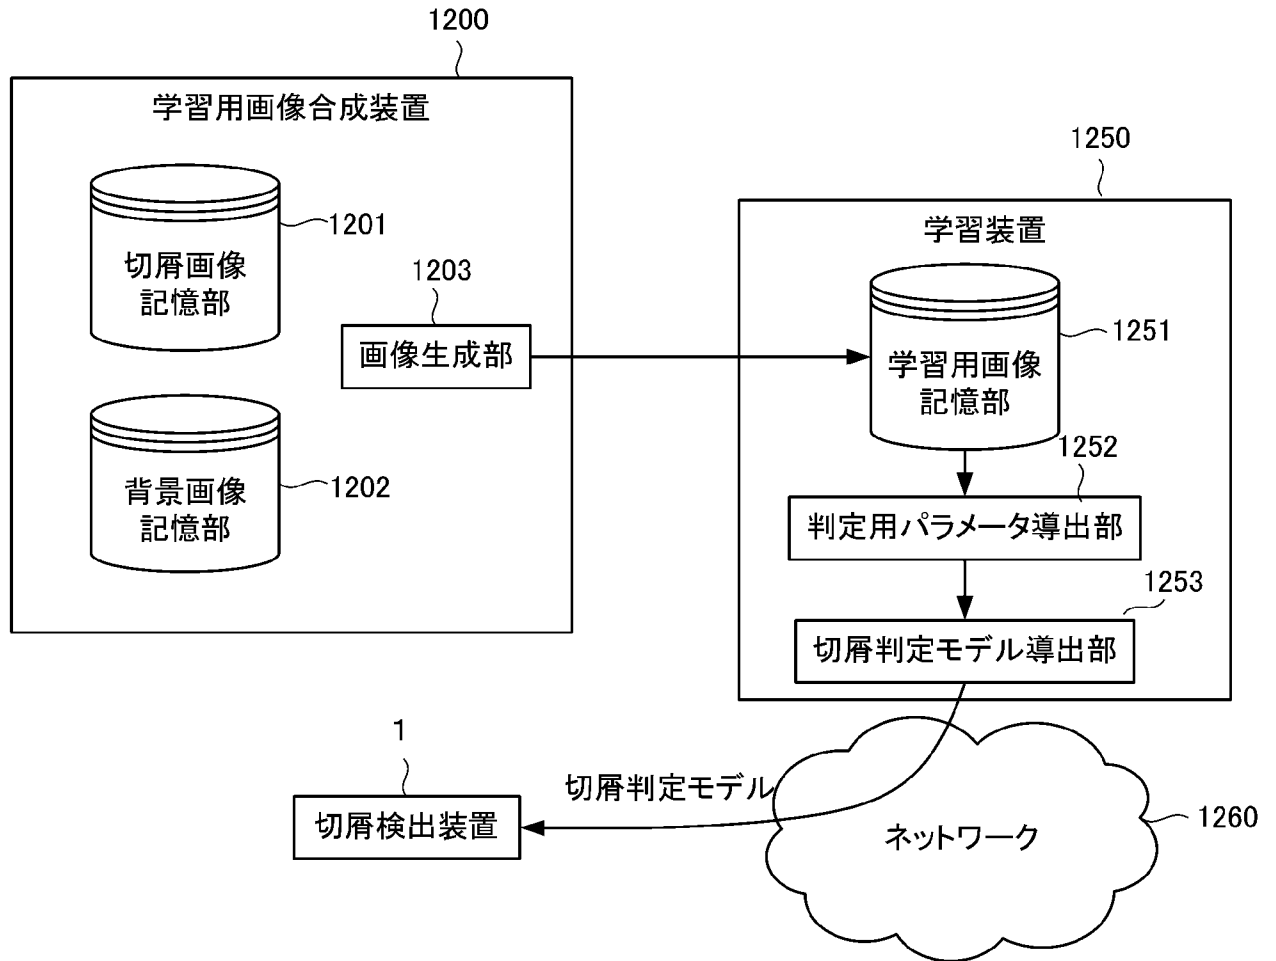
1200

学習用画像合成装置

1201

切屑画像記憶部

1203

画像生成部

1202

背景画像記憶部

1250

学習装置

1251

学習用画像記憶部

1252

判定用パラメータ導出部

1253

切屑判定モデル導出部

1

切屑判定モデル

切屑検出装置

ネットワーク

1260